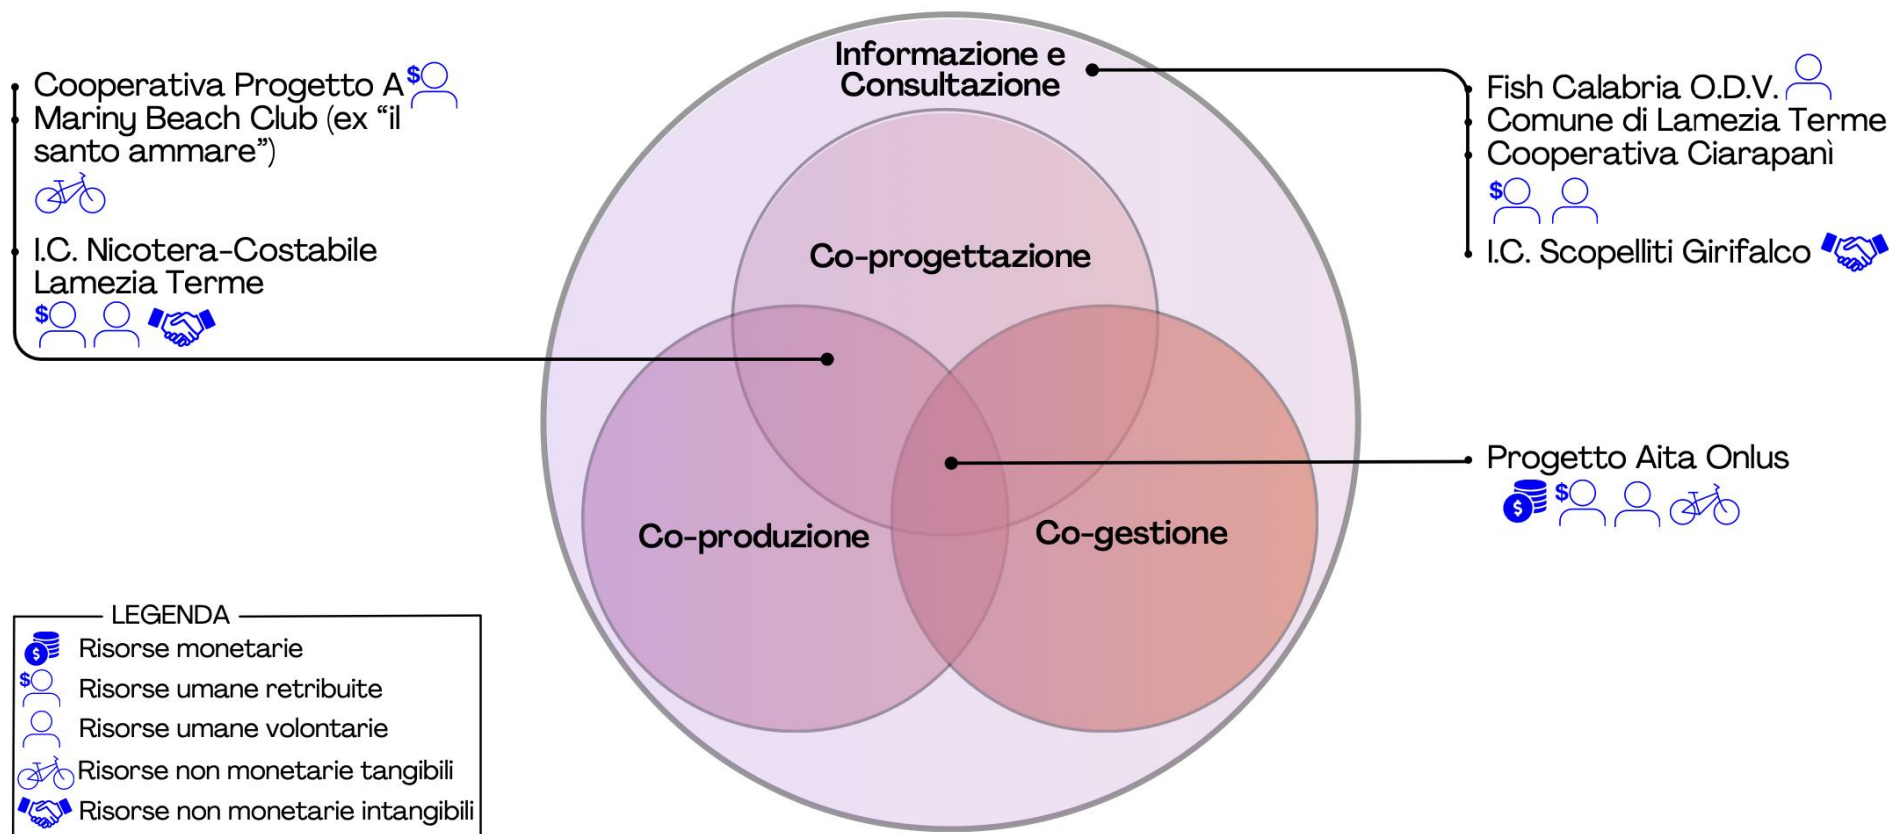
Cooperativa Progetto A $
Mariny Beach Club (ex “il santo ammare”)

I.C. Nicotera-Costabile Lamezia Terme
$

Informazione e Consultazione

Co-progettazione

Co-produzione

Co-gestione

Fish Calabria O.D.V.
Comune di Lamezia Terme
Cooperativa Ciarapanì
$

I.C. Scopelliti Girifalco

Progetto Aita Onlus
$ $

LEGENDA
$ Risorse monetarie
$ Risorse umane retribuite
Risorse umane volontarie
Risorse non monetarie tangibili
Risorse non monetarie intangibili